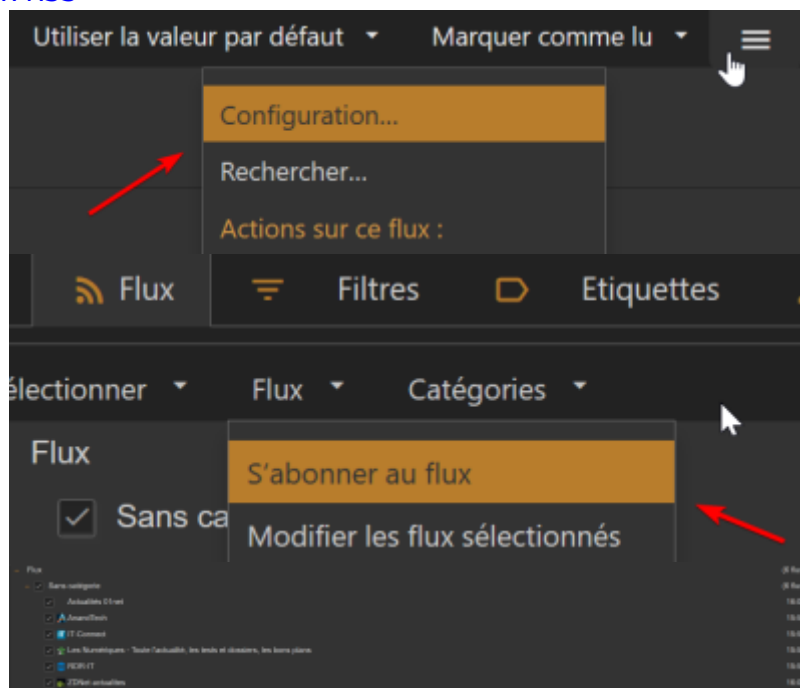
Utiliser la valeur par défaut Marquer comme lu

Configuration...

Rechercher...

Actions sur ce flux :

Flux Filtres Etiquettes

électionner Flux Catégories

Flux

Sans ca

S'abonner au flux

Modifier les flux sélectionnés

Flux

Sans catégorie

Actualités 01net

AnandTech

IT-Connect

Les Numériques - Toute l'actualité, les tests et dossiers, les bons plans

RDR-IT

ZDNet actualités